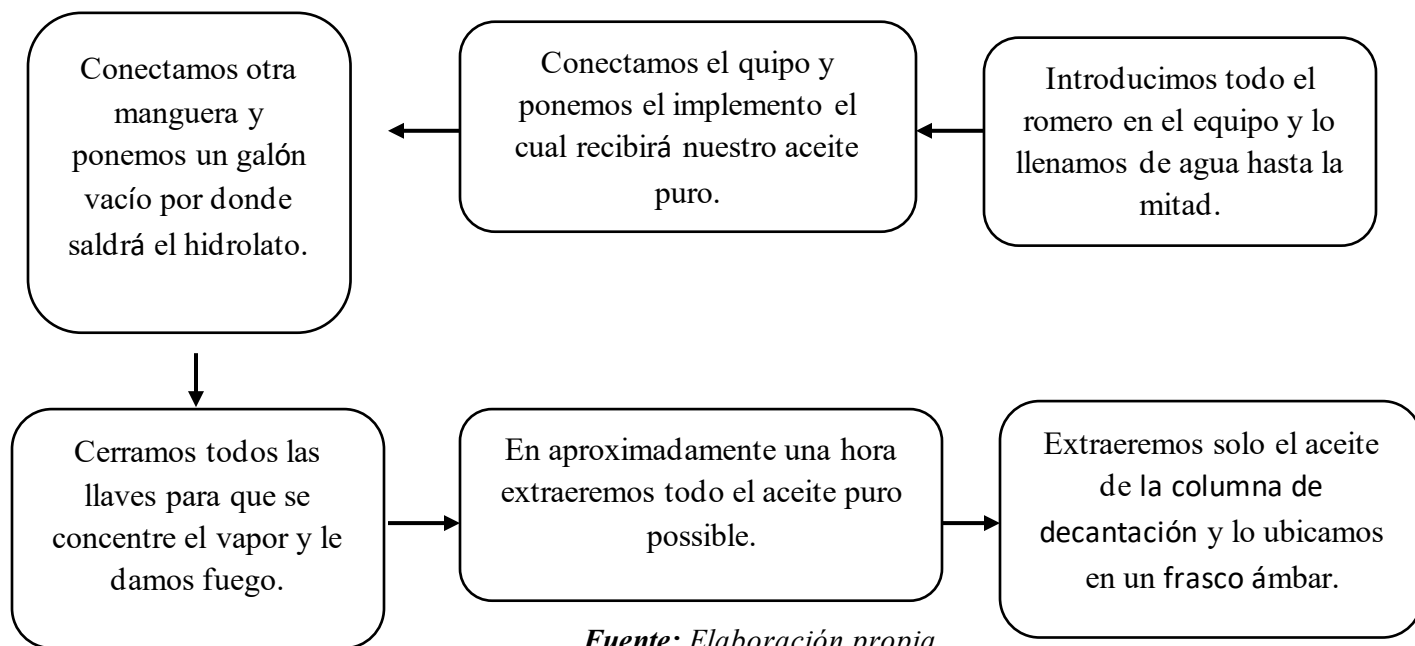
Introducimos todo el romero en el equipo y lo llenamos de agua hasta la mitad.

Conectamos el quipo y ponemos el implemento el cual recibirá nuestro aceite puro.

Conectamos otra manguera y ponemos un galón vacío por donde saldrá el hidrolato.

Cerramos todos las llaves para que se concentre el vapor y le damos fuego.

En aproximadamente una hora extraeremos todo el aceite puro possible.

Extraeremos solo el aceite de la columna de decantación y lo ubicamos en un frasco ámbar.

*Fuente: Elaboración propia*